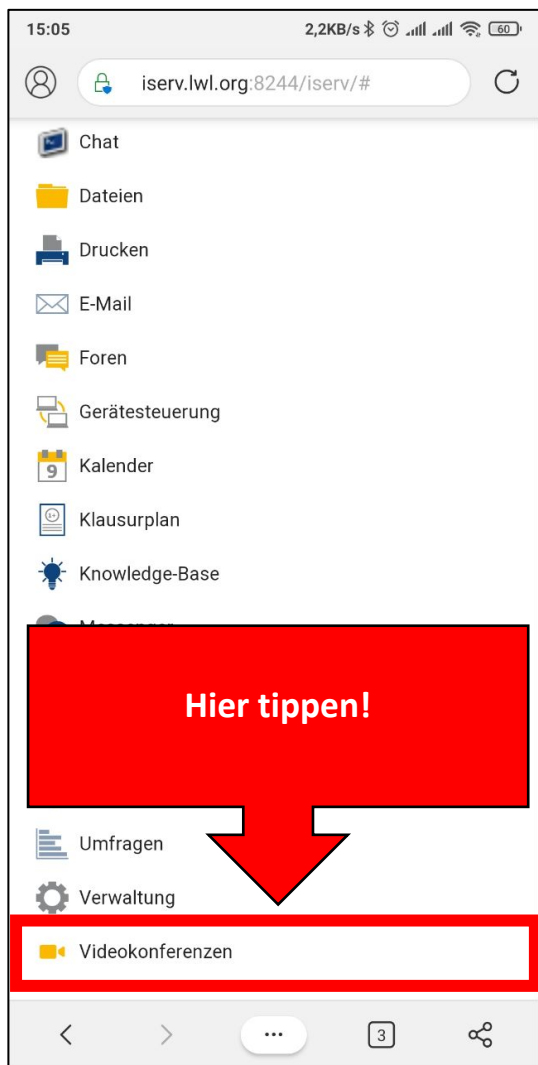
15:05 2,2KB/s 60

iserv.lwl.org:8244/iserv/#

Chat

Dateien

Drucken

E-Mail

Foren

Gerätesteuerung

9 Kalender

Klausurplan

Knowledge-Base

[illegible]

Hier tippen!

Umfragen

Verwaltung

Videokonferenzen

3